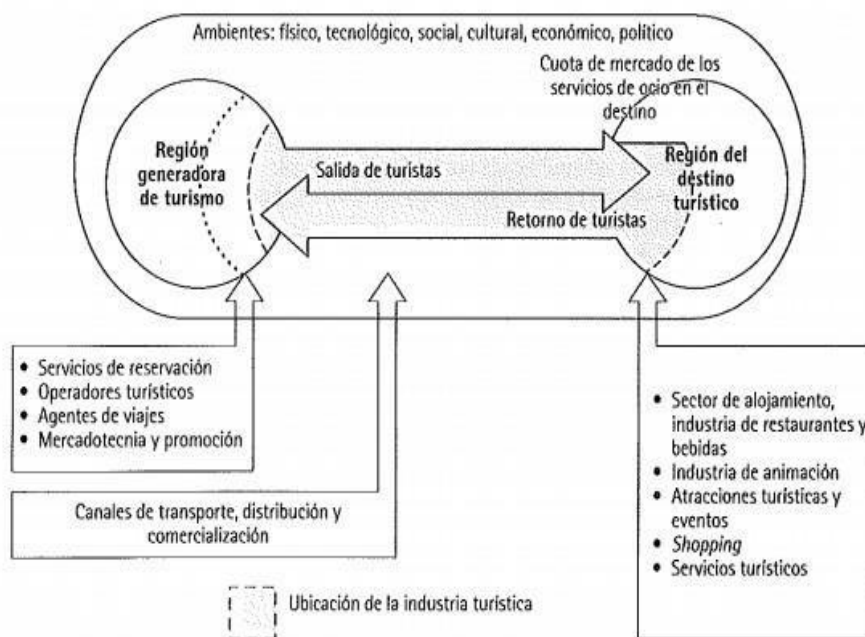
Ambientes: físico, tecnológico, social, cultural, económico, político

Cuota de mercado de los servicios de ocio en el destino

Región generadora de turismo

Salida de turistas

Región del destino turístico

Retorno de turistas

• Servicios de reservación
• Operadores turísticos
• Agentes de viajes
• Mercadotecnia y promoción

Canales de transporte, distribución y comercialización

• Sector de alojamiento, industria de restaurantes y bebidas
• Industria de animación
• Atracciones turísticas y eventos
• *Shopping*
• Servicios turísticos

Ubicación de la industria turística